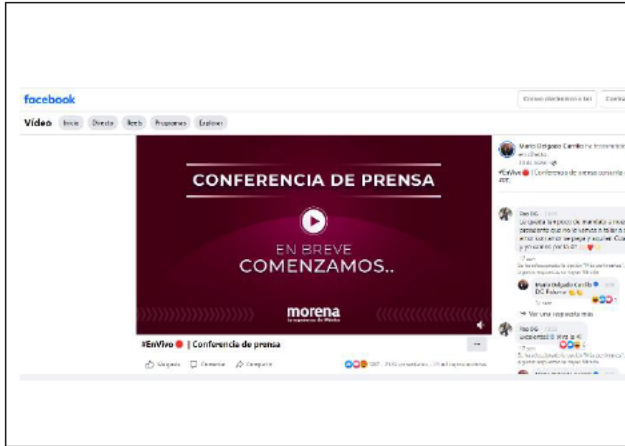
facebook

Video Inicio Directo Reels Programas Explorar

CONFERENCIA DE PRENSA

EN BREVE
COMENZAMOS..

morena
La esperanza de México

#EnVivo 🔴 | Conferencia de prensa

Me gusta Comentar Compartir

Mario Delgado Carrillo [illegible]

#EnVivo 🔴 | Conferencia de prensa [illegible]

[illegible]

Mario Delgado Carrillo

Ver una respuesta más

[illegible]